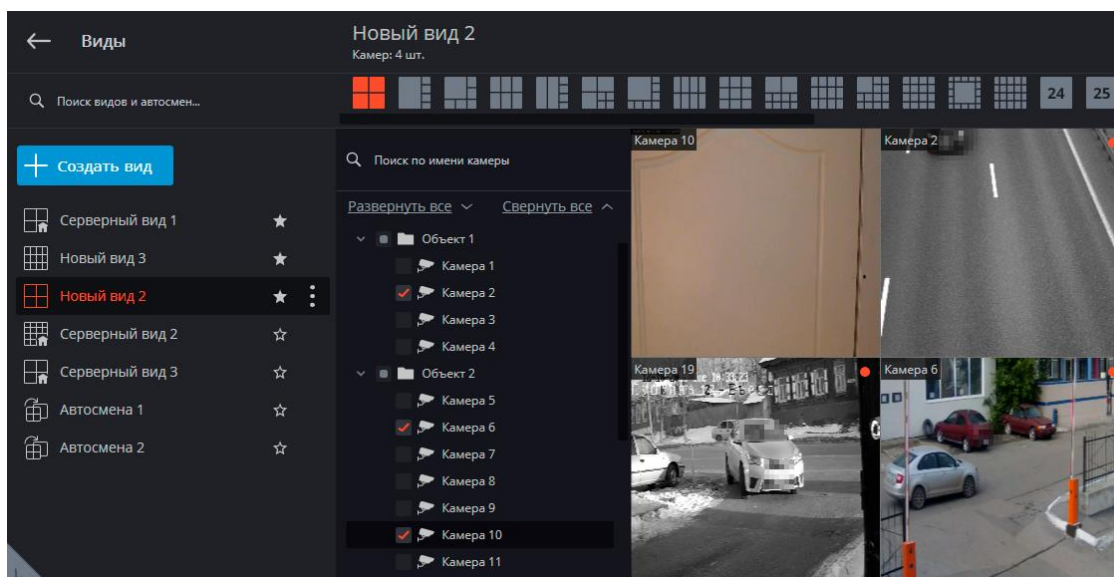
Виды

Поиск видов и автосмен...

Создать вид

Серверный вид 1

Новый вид 3

Новый вид 2

Серверный вид 2

Серверный вид 3

Автосмена 1

Автосмена 2

Новый вид 2
Камер: 4 шт.

24 25

Поиск по имени камеры

Развернуть все Свернуть все

Объект 1
Камера 1
Камера 2
Камера 3
Камера 4
Объект 2
Камера 5
Камера 6
Камера 7
Камера 8
Камера 9
Камера 10
Камера 11

Камера 10
Камера 2
Камера 19
Камера 6